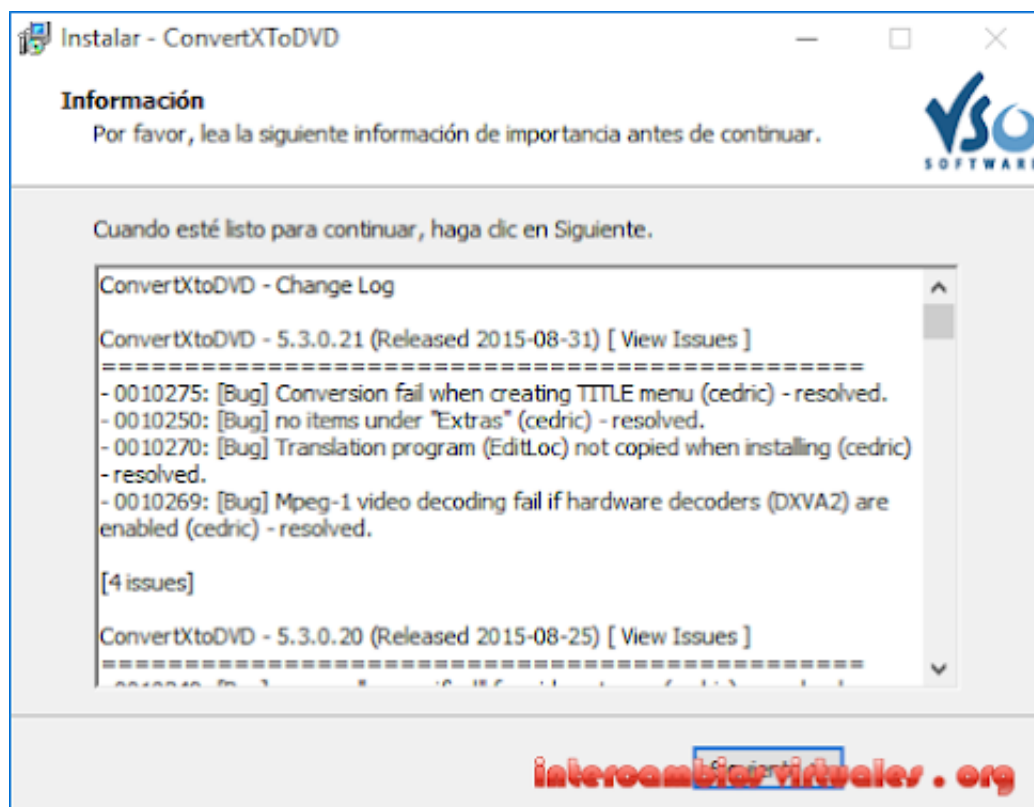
Instalar - ConvertXToDVD

Información
Por favor, lea la siguiente información de importancia antes de continuar.

VSO SOFTWAR

Cuando esté listo para continuar, haga clic en Siguiente.

ConvertXtoDVD - Change Log

ConvertXtoDVD - 5.3.0.21 (Released 2015-08-31) [ View Issues ]
==========================================
- 0010275: [Bug] Conversion fail when creating TITLE menu (cedric) - resolved.
- 0010250: [Bug] no items under "Extras" (cedric) - resolved.
- 0010270: [Bug] Translation program (EditLoc) not copied when installing (cedric) - resolved.
- 0010269: [Bug] Mpeg-1 video decoding fail if hardware decoders (DXVA2) are enabled (cedric) - resolved.

[4 issues]

ConvertXtoDVD - 5.3.0.20 (Released 2015-08-25) [ View Issues ]
==========================================
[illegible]

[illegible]

intercambiosvirtuales . org